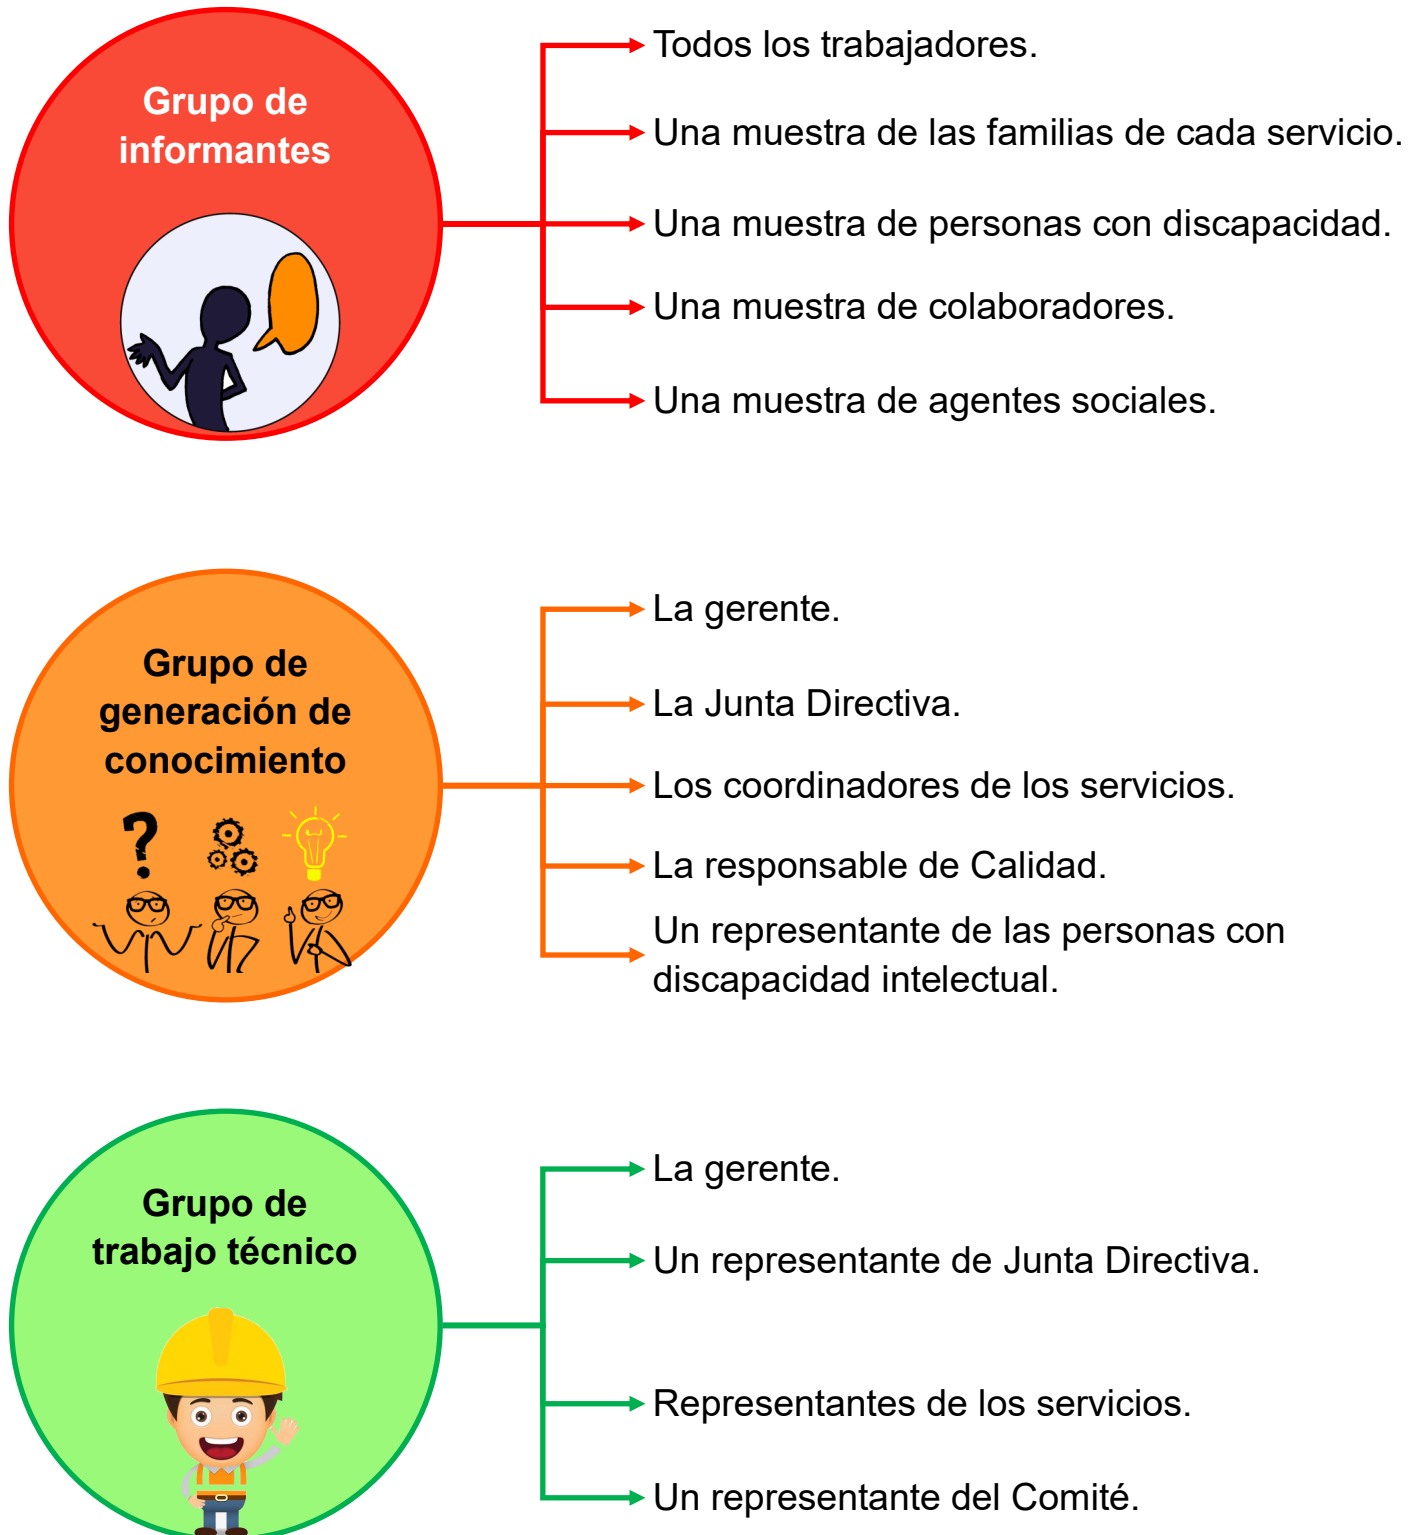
Grupo de informantes

Todos los trabajadores.

Una muestra de las familias de cada servicio.

Una muestra de personas con discapacidad.

Una muestra de colaboradores.

Una muestra de agentes sociales.

Grupo de generación de conocimiento

La gerente.

La Junta Directiva.

Los coordinadores de los servicios.

La responsable de Calidad.

Un representante de las personas con discapacidad intelectual.

Grupo de trabajo técnico

La gerente.

Un representante de Junta Directiva.

Representantes de los servicios.

Un representante del Comité.